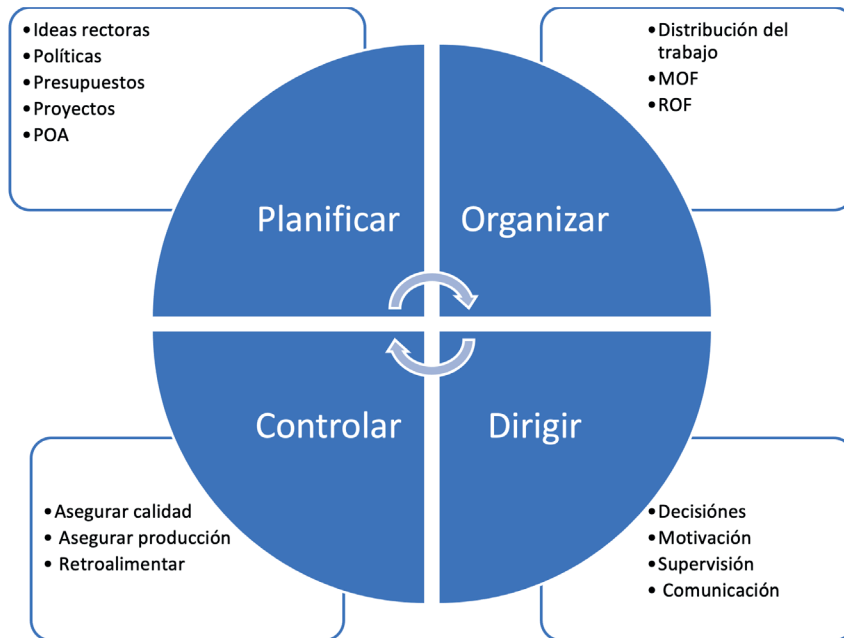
• Ideas rectoras
• Políticas
• Presupuestos
• Proyectos
• POA

• Distribución del trabajo
• MOF
• ROF

Planificar

Organizar

Controlar

Dirigir

• Asegurar calidad
• Asegurar producción
• Retroalimentar

• Decisiónes
• Motivación
• Supervisión
• Comunicación